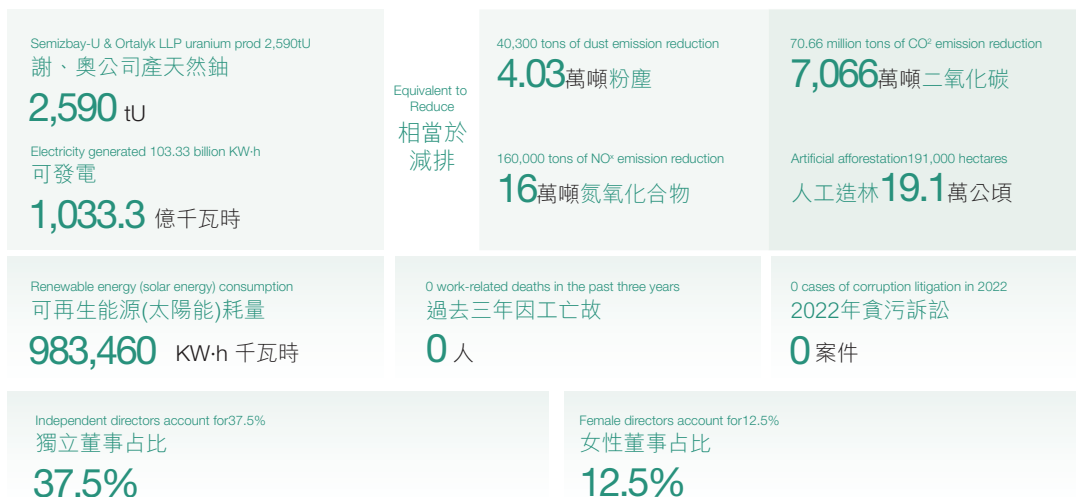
Semizbay-U & Ortalyk LLP uranium prod 2,590tU
謝、奧公司產天然鈾

2,590 tU

Electricity generated 103.33 billion KW·h
可發電

1,033.3 億千瓦時

Equivalent to Reduce
相當於減排

40,300 tons of dust emission reduction
4.03萬噸粉塵

160,000 tons of NO$^x$ emission reduction
16萬噸氮氧化合物

70.66 million tons of CO$^2$ emission reduction
7,066萬噸二氧化碳

Artificial afforestation191,000 hectares
人工造林19.1萬公頃

Renewable energy (solar energy) consumption
可再生能源(太陽能)耗量

983,460 KW·h 千瓦時

0 work-related deaths in the past three years
過去三年因工亡故

0人

0 cases of corruption litigation in 2022
2022年貪污訴訟

0案件

Independent directors account for37.5%
獨立董事占比

37.5%

Female directors account for12.5%
女性董事占比

12.5%